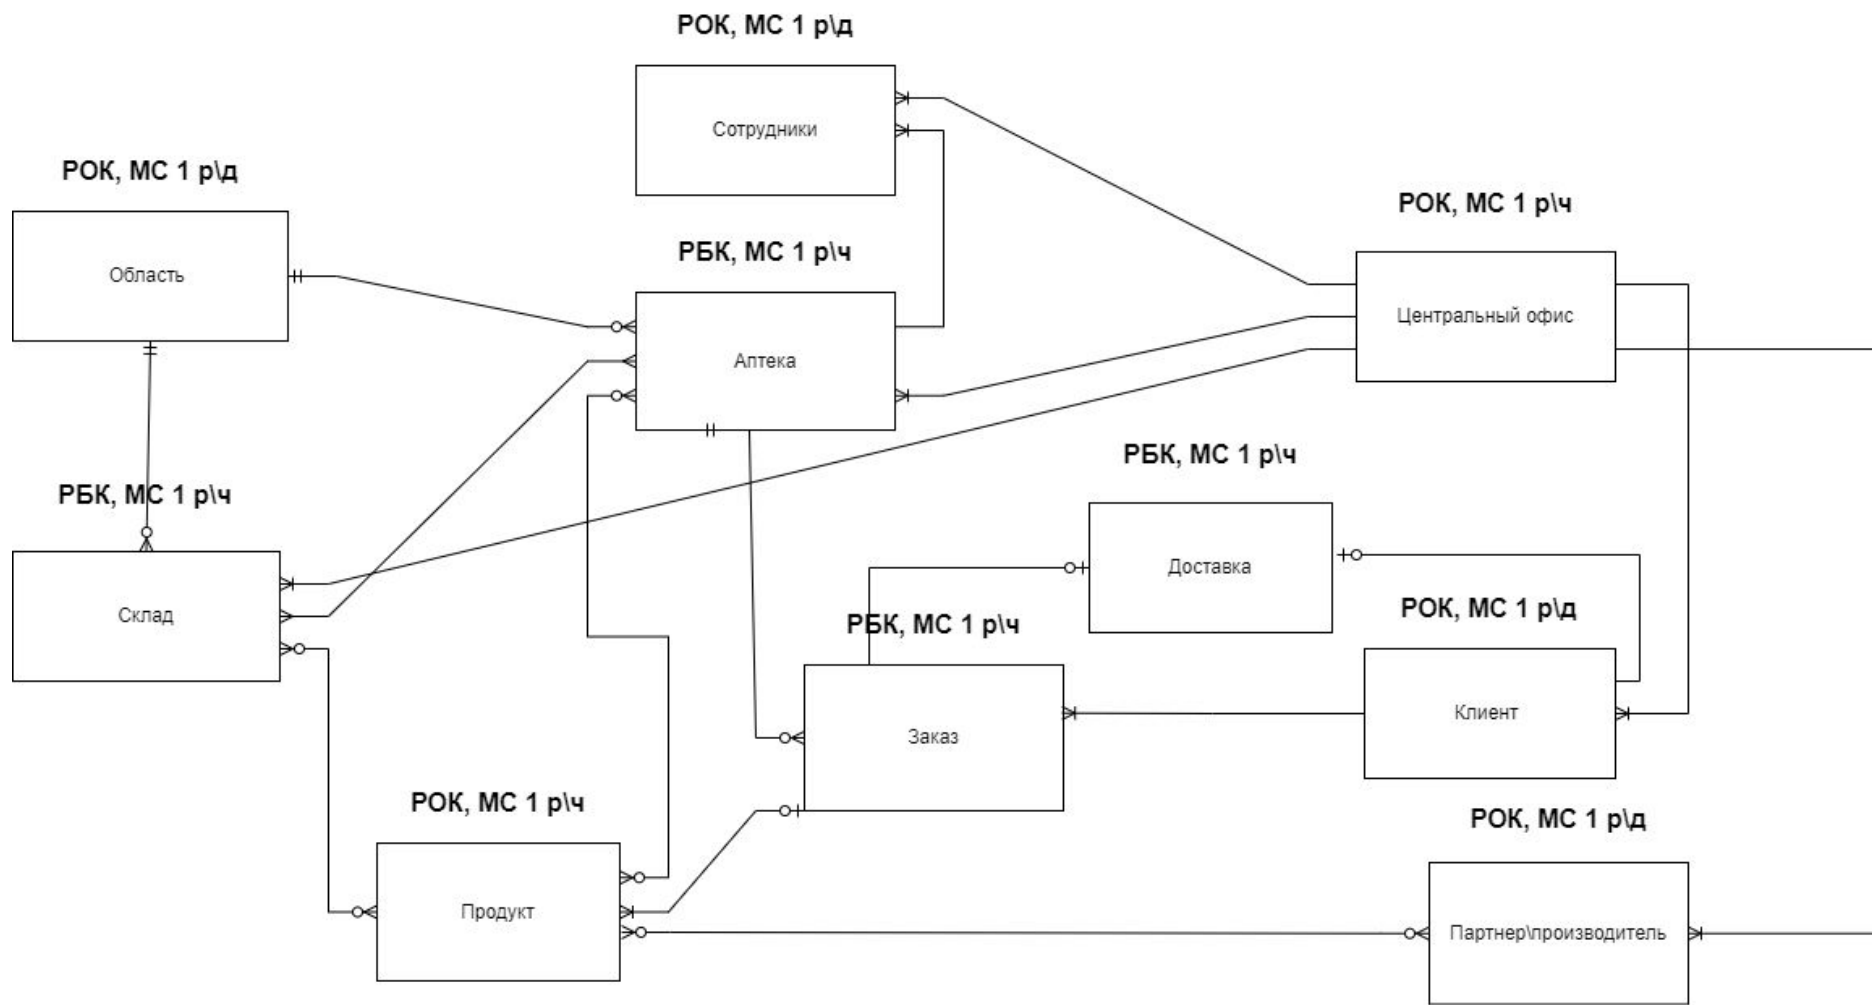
РОК, МС 1 р\д

Сотрудники

РОК, МС 1 р\д

Область

РБК, МС 1 р\ч

Аптека

РОК, МС 1 р\ч

Центральный офис

РБК, МС 1 р\ч

Склад

РБК, МС 1 р\ч

Доставка

РБК, МС 1 р\ч

Заказ

РОК, МС 1 р\д

Клиент

РОК, МС 1 р\ч

Продукт

РОК, МС 1 р\д

Партнер\производитель